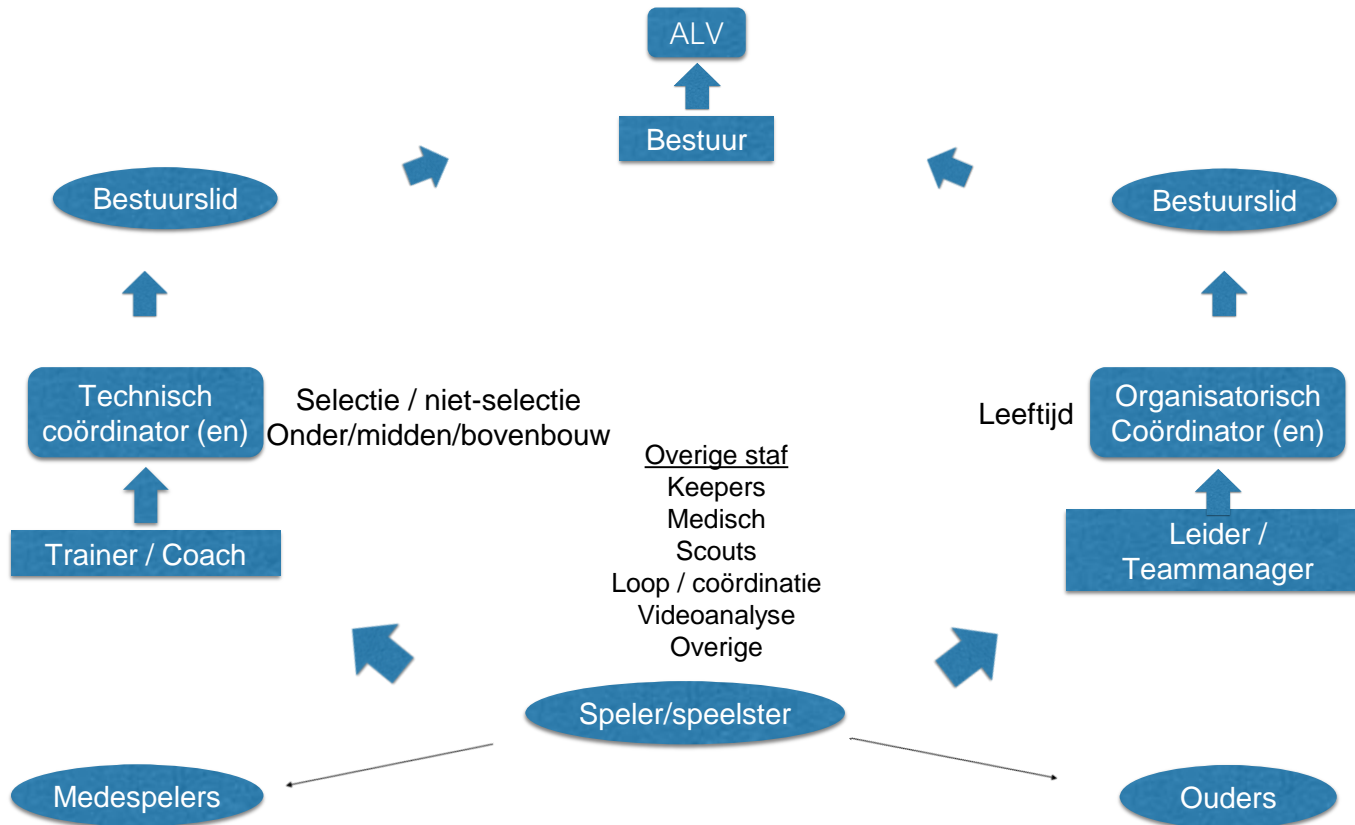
ALV

Bestuur

Bestuurslid

Bestuurslid

Technisch coördinator (en)

Selectie / niet-selectie
Onder/midden/bovenbouw

Leeftijd

Organisatorisch Coördinator (en)

Trainer / Coach

Overige staf
Keepers
Medisch
Scouts
Loop / coördinatie
Videoanalyse
Overige

Leider / Teammanager

Speler/speelster

Medespelers

Ouders